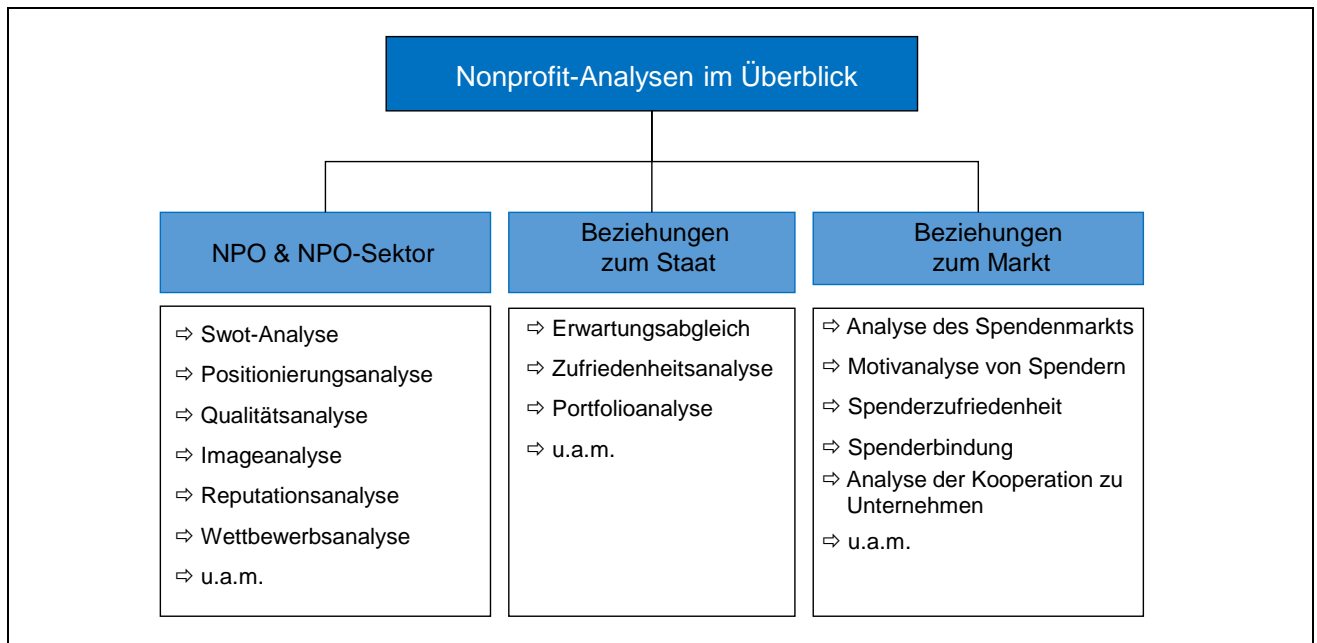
Nonprofit-Analysen im Überblick

NPO & NPO-Sektor

⇨ Swot-Analyse
⇨ Positionierungsanalyse
⇨ Qualitätsanalyse
⇨ Imageanalyse
⇨ Reputationsanalyse
⇨ Wettbewerbsanalyse
⇨ u.a.m.

Beziehungen zum Staat

⇨ Erwartungsabgleich
⇨ Zufriedenheitsanalyse
⇨ Portfolioanalyse
⇨ u.a.m.

Beziehungen zum Markt

⇨ Analyse des Spendenmarkts
⇨ Motivanalyse von Spendern
⇨ Spenderzufriedenheit
⇨ Spenderbindung
⇨ Analyse der Kooperation zu Unternehmen
⇨ u.a.m.